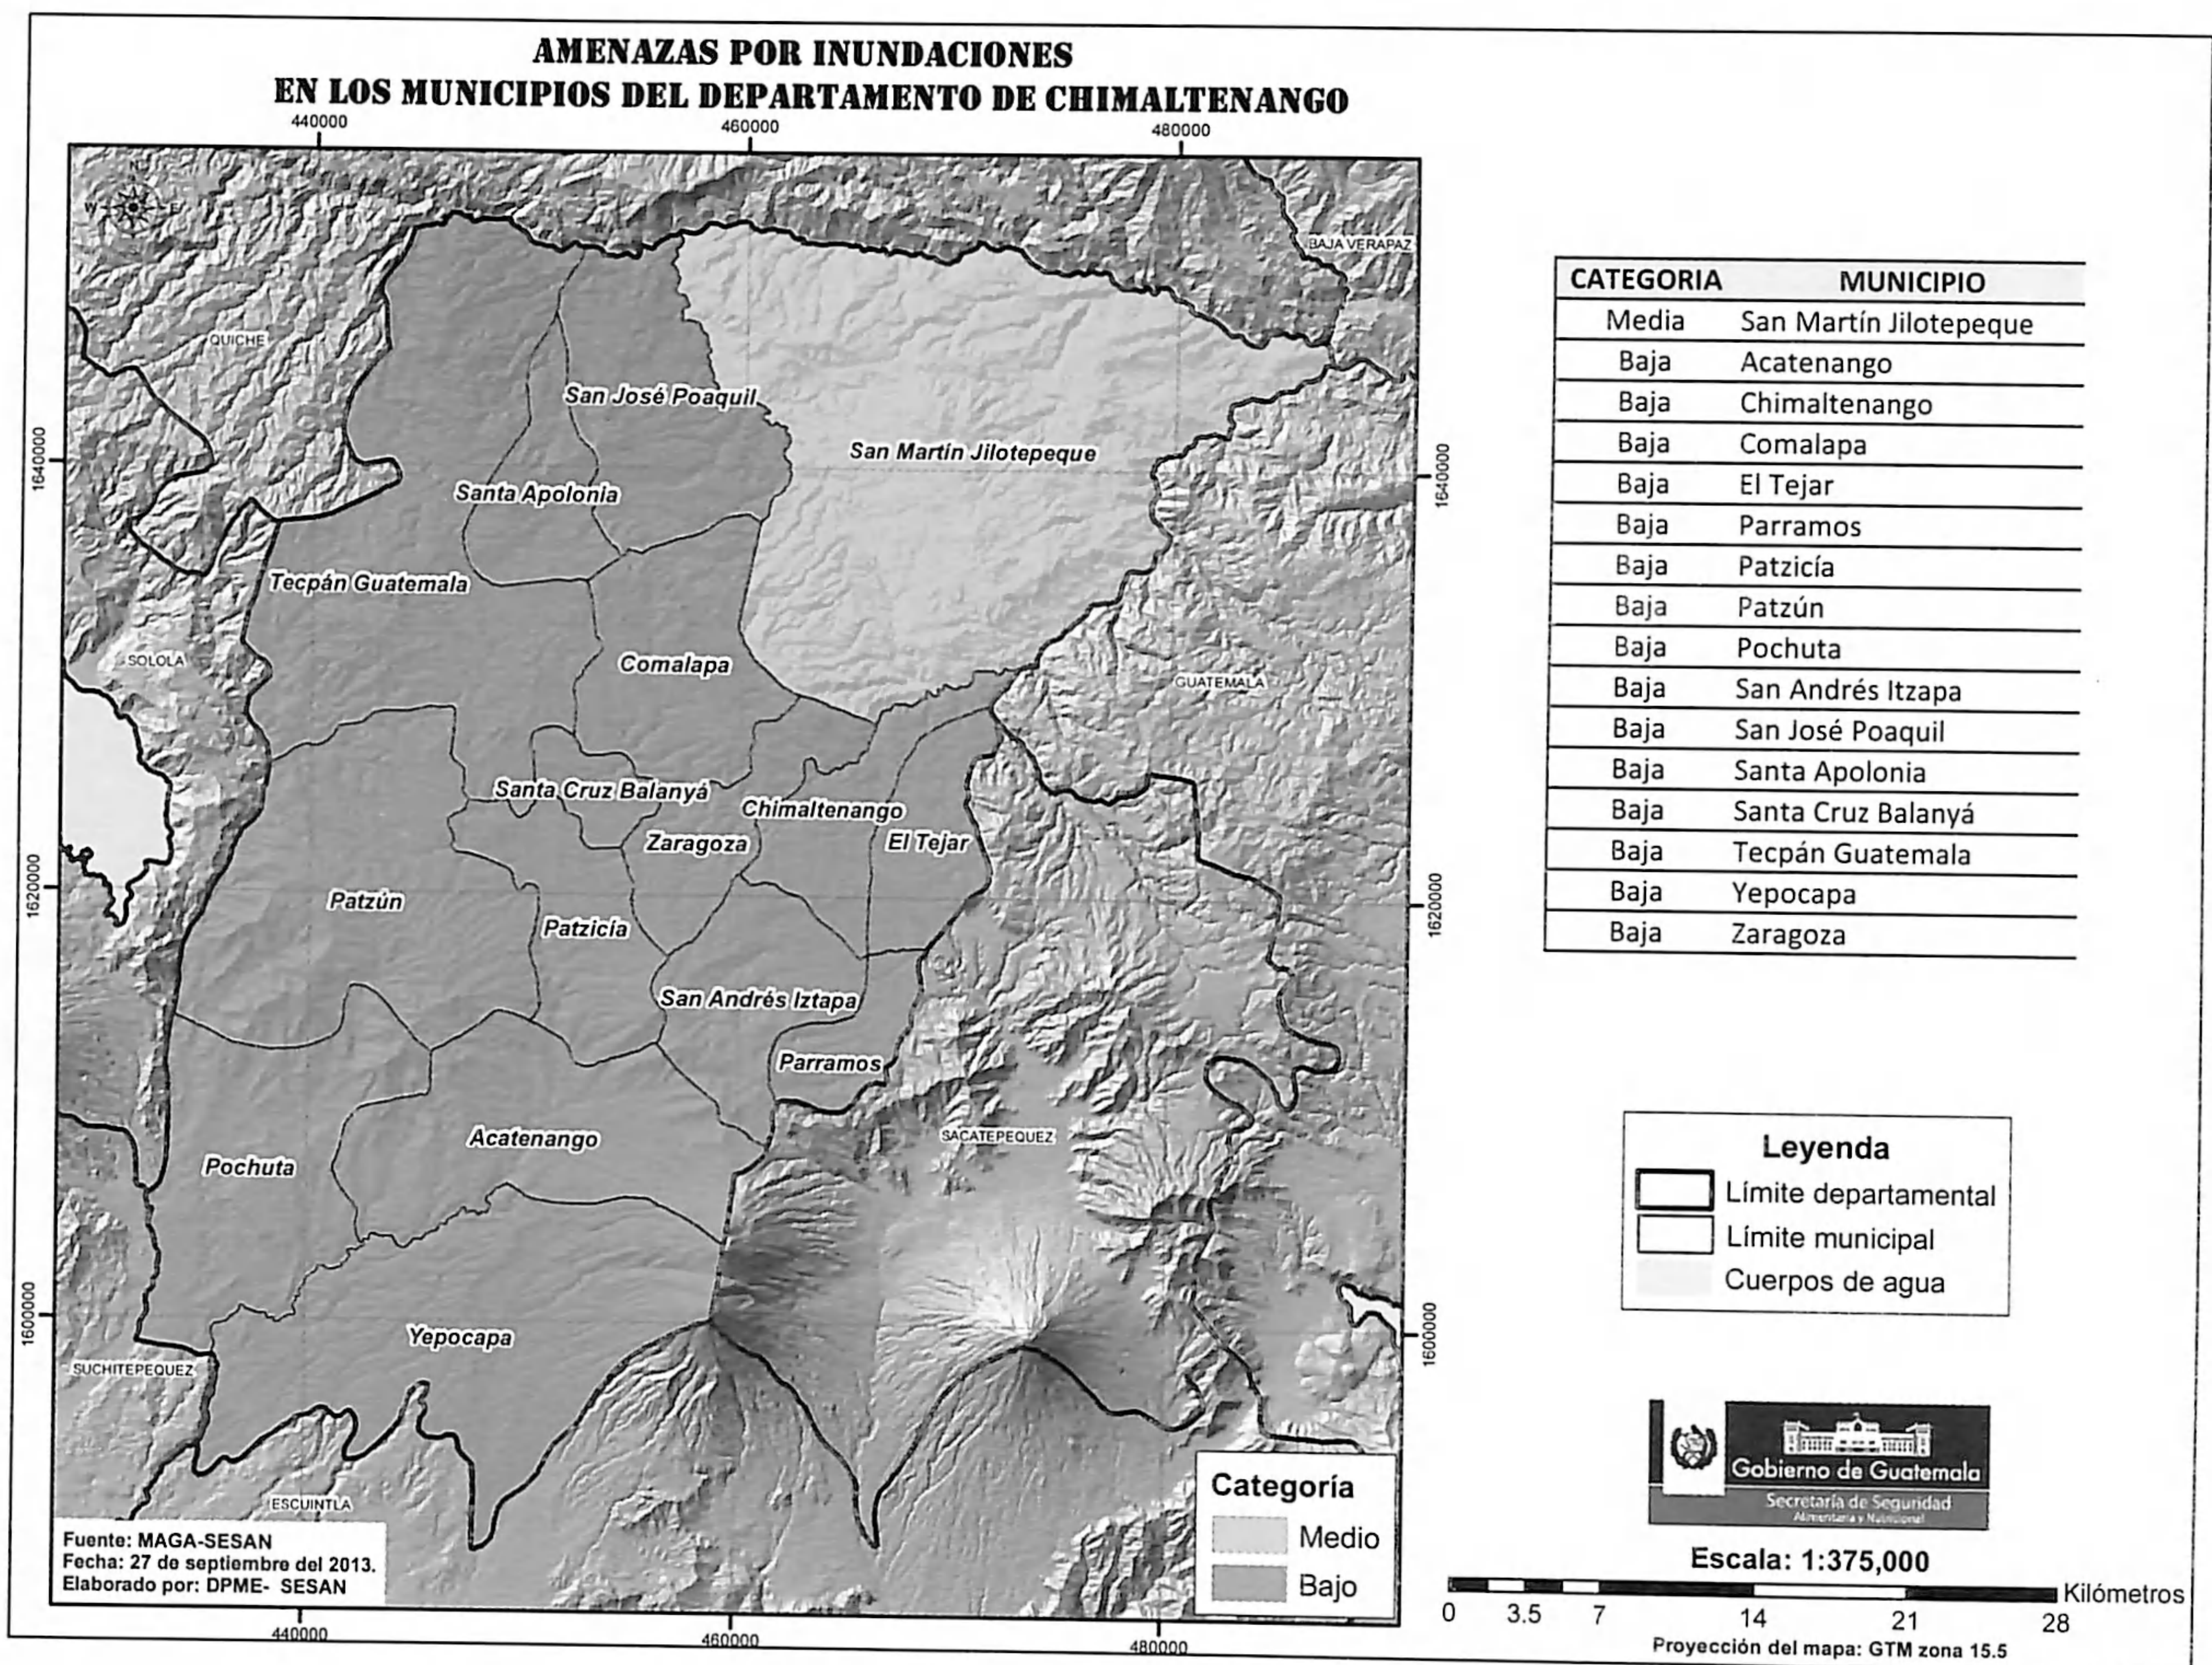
AMENAZAS POR INUNDACIONES
EN LOS MUNICIPIOS DEL DEPARTAMENTO DE CHIMALTENANGO

440000 460000 480000

BAJA VERAPAZ

QUICHE

San José Poaquil

San Martín Jilotepeque

Santa Apolonia

Tecpán Guatemala

SOLOLA

Comalapa

GUATEMALA

Santa Cruz Balanyá

Chimaltenango

Zaragoza

El Tejar

Patzún

Patzicía

San Andrés Iztapa

Parramos

SACATEPEQUEZ

Acatenango

Pochuta

Yepocapa

SUCHITEPEQUEZ

ESCUINTLA

1640000 1620000 1600000

Fuente: MAGA-SESAN
Fecha: 27 de septiembre del 2013.
Elaborado por: DPME- SESAN

Categoría
Medio
Bajo

440000 460000 480000

| CATEGORIA | MUNICIPIO |
|---|---|
| Media | San Martín Jilotepeque |
| Baja | Acatenango |
| Baja | Chimaltenango |
| Baja | Comalapa |
| Baja | El Tejar |
| Baja | Parramos |
| Baja | Patzicía |
| Baja | Patzún |
| Baja | Pochuta |
| Baja | San Andrés Itzapa |
| Baja | San José Poaquil |
| Baja | Santa Apolonia |
| Baja | Santa Cruz Balanyá |
| Baja | Tecpán Guatemala |
| Baja | Yepocapa |
| Baja | Zaragoza |

Leyenda
Límite departamental
Límite municipal
Cuerpos de agua

Gobierno de Guatemala
Secretaría de Seguridad Alimentaria y Nutricional

Escala: 1:375,000
0 3.5 7 14 21 28 Kilómetros
Proyección del mapa: GTM zona 15.5